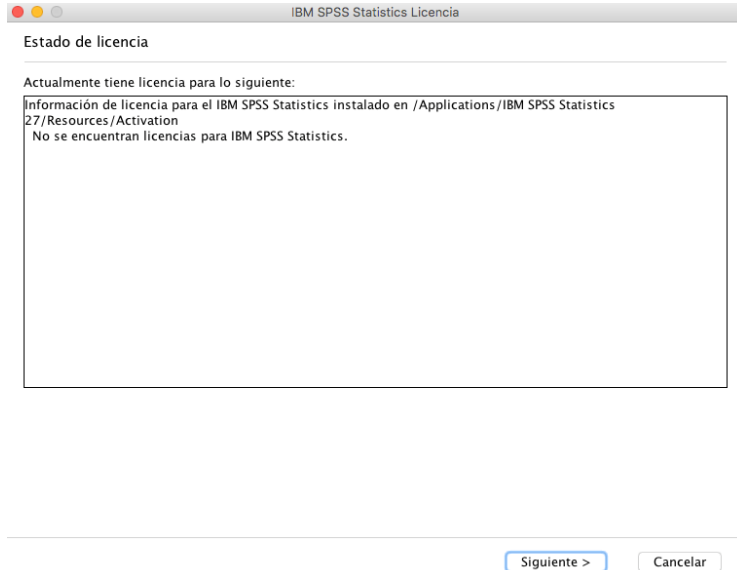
IBM SPSS Statistics Licencia

Estado de licencia

Actualmente tiene licencia para lo siguiente:

Información de licencia para el IBM SPSS Statistics instalado en /Applications/IBM SPSS Statistics 27/Resources/Activation
No se encuentran licencias para IBM SPSS Statistics.

Siguiente >
Cancelar